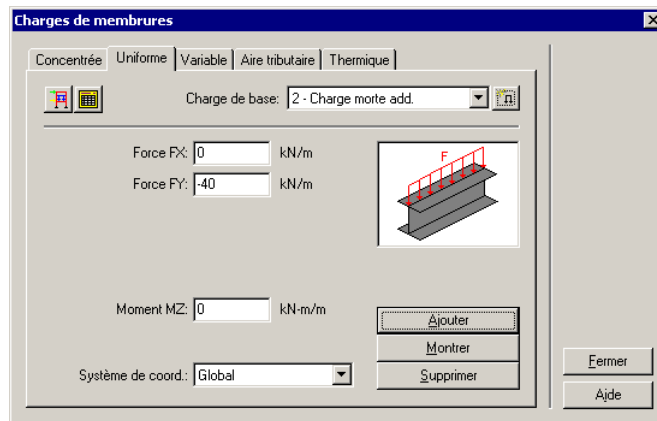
Charges de membrures

Concentrée | Uniforme | Variable | Aire tributaire | Thermique

Charge de base: 2 - Charge morte add.

Force FX: 0 kN/m

Force FY: -40 kN/m

F

Moment MZ: 0 kN-m/m

Ajouter

Montrer

Supprimer

Système de coord.: Global

Fermer

Ajde